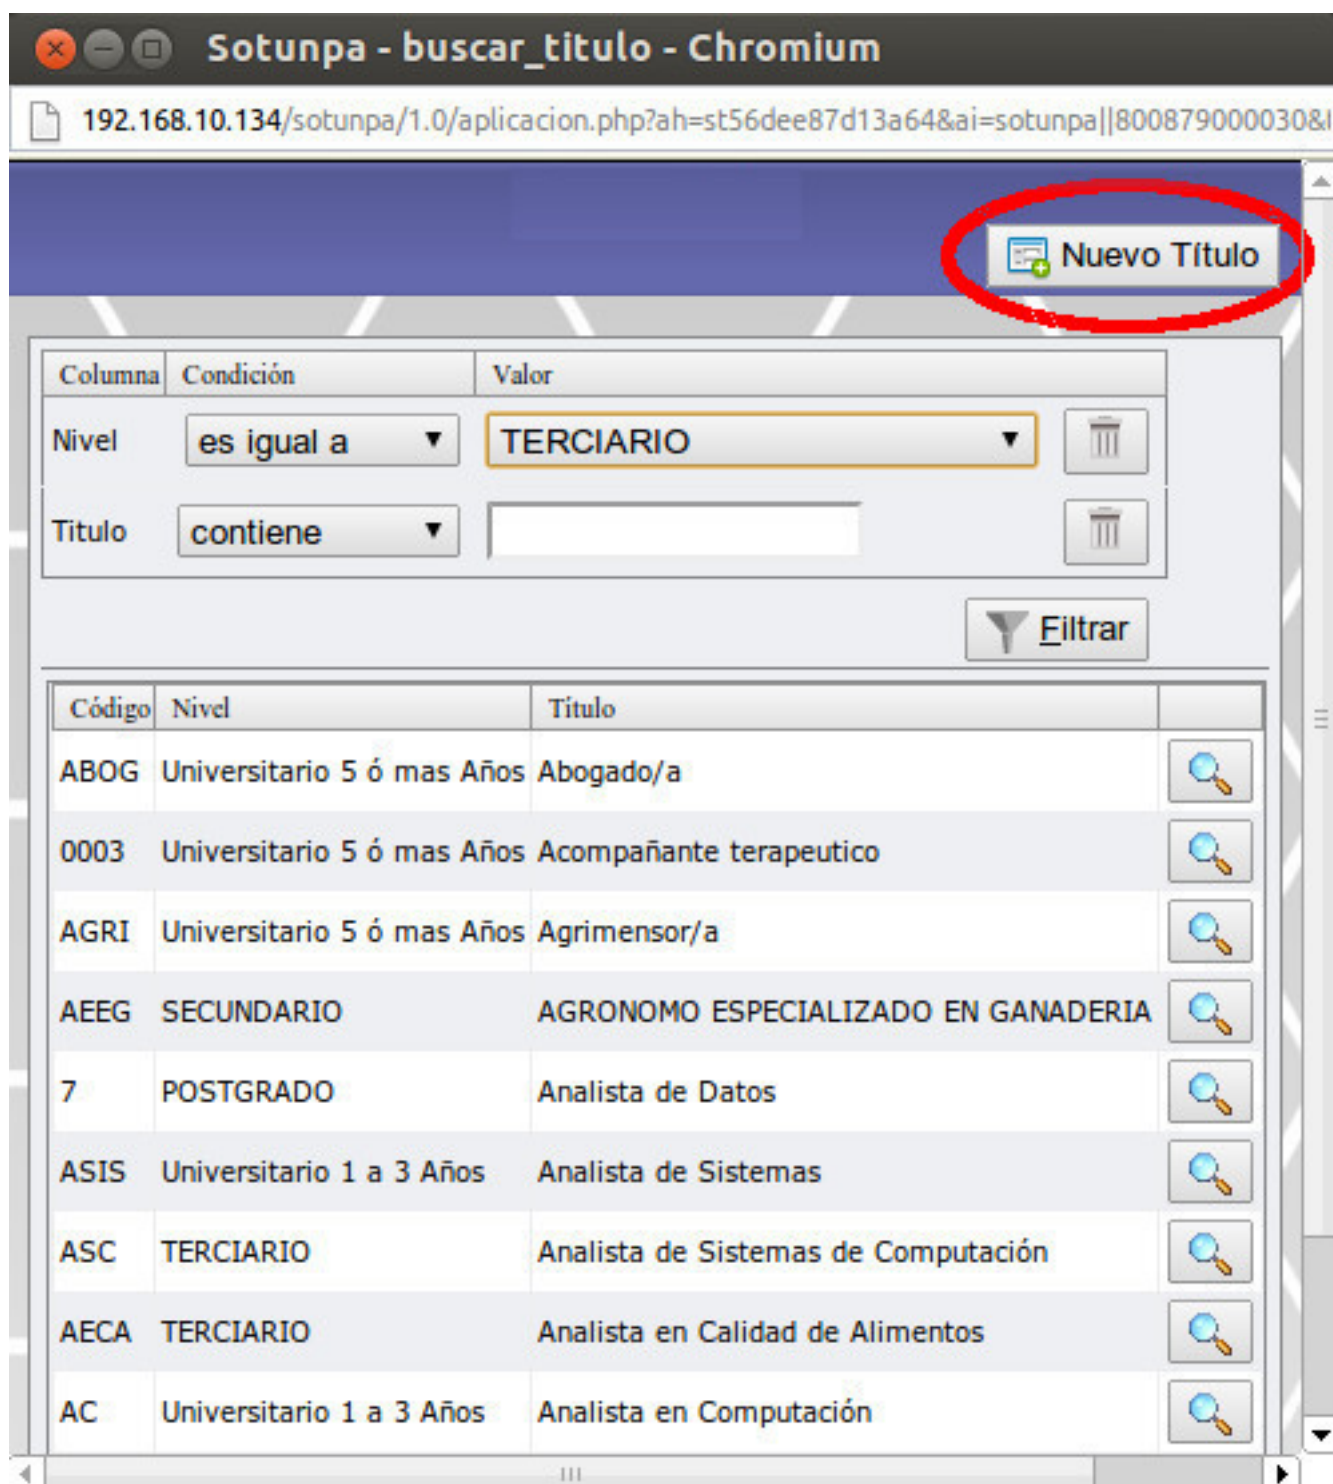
Sotunpa - buscar_titulo - Chromium

192.168.10.134/sotunpa/1.0/aplicacion.php?ah=st56dee87d13a64&ai=sotunpa||8008790000308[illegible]

Nuevo Título

| Columna | Condición | Valor |
|---|---|---|
| Nivel | es igual a | TERCIARIO |
| Titulo | contiene | |

Filtrar

| Código | Nivel | Titulo |
|---|---|---|
| ABOG | Universitario 5 ó mas Años | Abogado/a |
| 0003 | Universitario 5 ó mas Años | Acompañante terapeutico |
| AGRI | Universitario 5 ó mas Años | Agrimensor/a |
| AEEG | SECUNDARIO | AGRONOMO ESPECIALIZADO EN GANADERIA |
| 7 | POSTGRADO | Analista de Datos |
| ASIS | Universitario 1 a 3 Años | Analista de Sistemas |
| ASC | TERCIARIO | Analista de Sistemas de Computación |
| AECA | TERCIARIO | Analista en Calidad de Alimentos |
| AC | Universitario 1 a 3 Años | Analista en Computación |